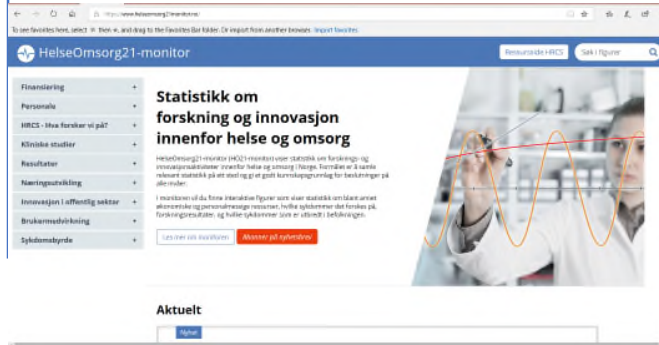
https://www.helseomsorg21monitor.no

To see favorites here, select ☆ then ★, and drag to the Favorites Bar folder. Or import from another browser. Import favorites

HelseOmsorg21-monitor

Ressursside HRCS

Søk i figurer

Finansiering +

Personale +

HRCS - Hva forsker vi på? +

Kliniske studier +

Resultater +

Næringsutvikling +

Innovasjon i offentlig sektor +

Brukermedvirkning +

Sykdomsbyrde +

Statistikk om forskning og innovasjon innenfor helse og omsorg

HelseOmsorg21-monitor (HO21-monitor) viser statistikk om forsknings- og innovasjonsaktiviteter innenfor helse og omsorg i Norge. Formålet er å samle relevant statistikk på ett sted og gi et godt kunnskapsgrunnlag for beslutninger på alle nivåer.

I monitoren vil du finne interaktive figurer som viser statistikk om blant annet økonomiske og personalmessige ressurser, hvilke sykdommer det forskes på, forskningsresultater, og hvilke sykdommer som er utbredt i befolkningen.

Les mer om monitoren

Abonner på nyhetsbrev

Aktuelt

Nyhet